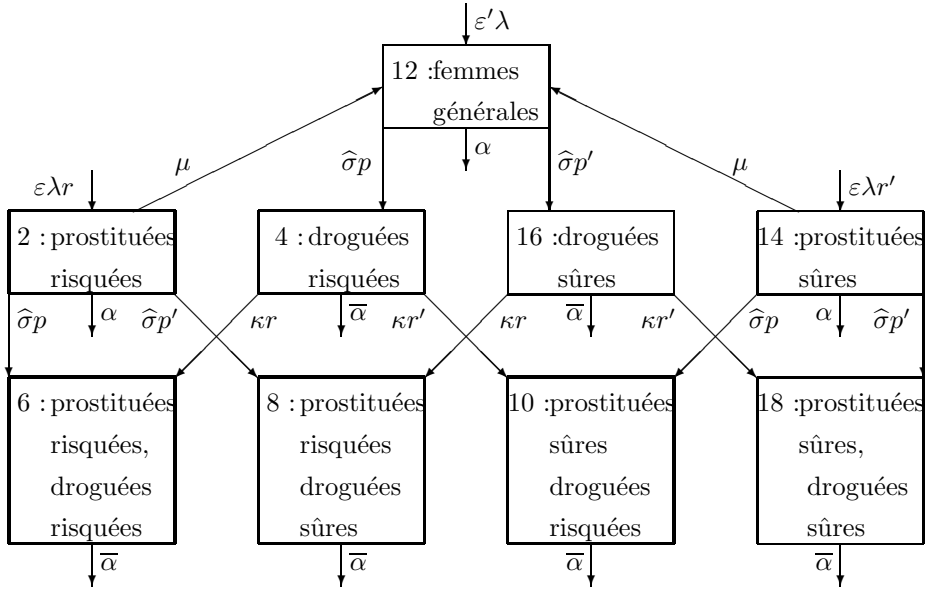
$\varepsilon'\lambda$

12 :femmes générales

$\mu$

$\widehat{\sigma}p$

$\alpha$

$\widehat{\sigma}p'$

$\mu$

$\varepsilon\lambda r$

$\varepsilon\lambda r'$

2 : prostituées risquées

4 : droguées risquées

16 :droguées sûres

14 :prostituées sûres

$\widehat{\sigma}p$

$\alpha$

$\widehat{\sigma}p'$

$\kappa r$

$\overline{\alpha}$

$\kappa r'$

$\kappa r$

$\overline{\alpha}$

$\kappa r'$

$\widehat{\sigma}p$

$\alpha$

$\widehat{\sigma}p'$

6 : prostituées risquées, droguées risquées

8 : prostituées risquées droguées sûres

10 :prostituées sûres droguées risquées

18 :prostituées sûres, droguées sûres

$\overline{\alpha}$

$\overline{\alpha}$

$\overline{\alpha}$

$\overline{\alpha}$